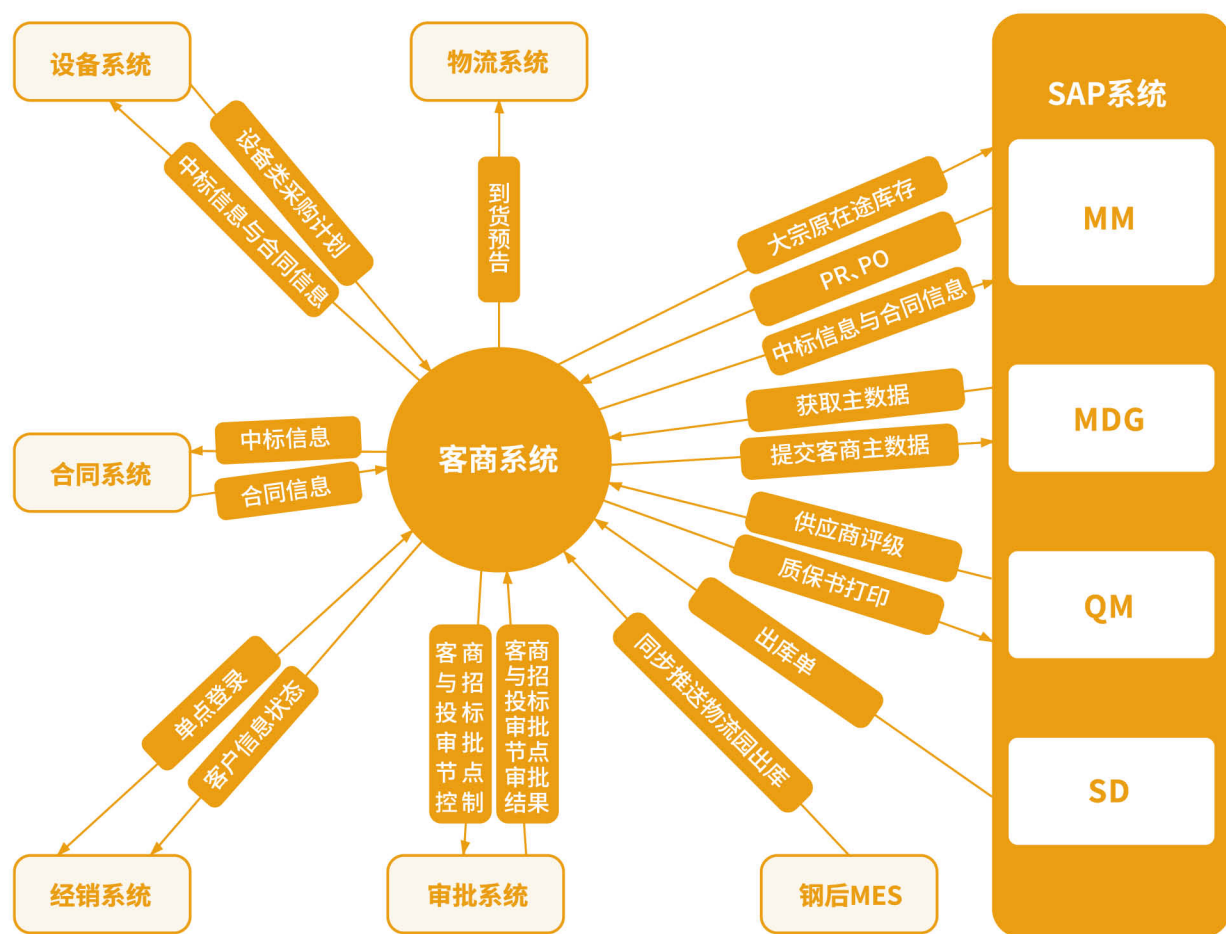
设备系统

物流系统

SAP系统

设备类采购计划

中标信息与合同信息

到货预告

大宗原在途库存

MM

PR、PO

中标信息与合同信息

获取主数据

MDG

中标信息

客商系统

提交客商主数据

合同系统

合同信息

供应商评级

质保书打印

QM

单点登录

客户信息状态

客商与投审节控制

客商招投标审批节点审批结果

同步推送物流园出库

出库单

SD

经销系统

审批系统

钢后MES